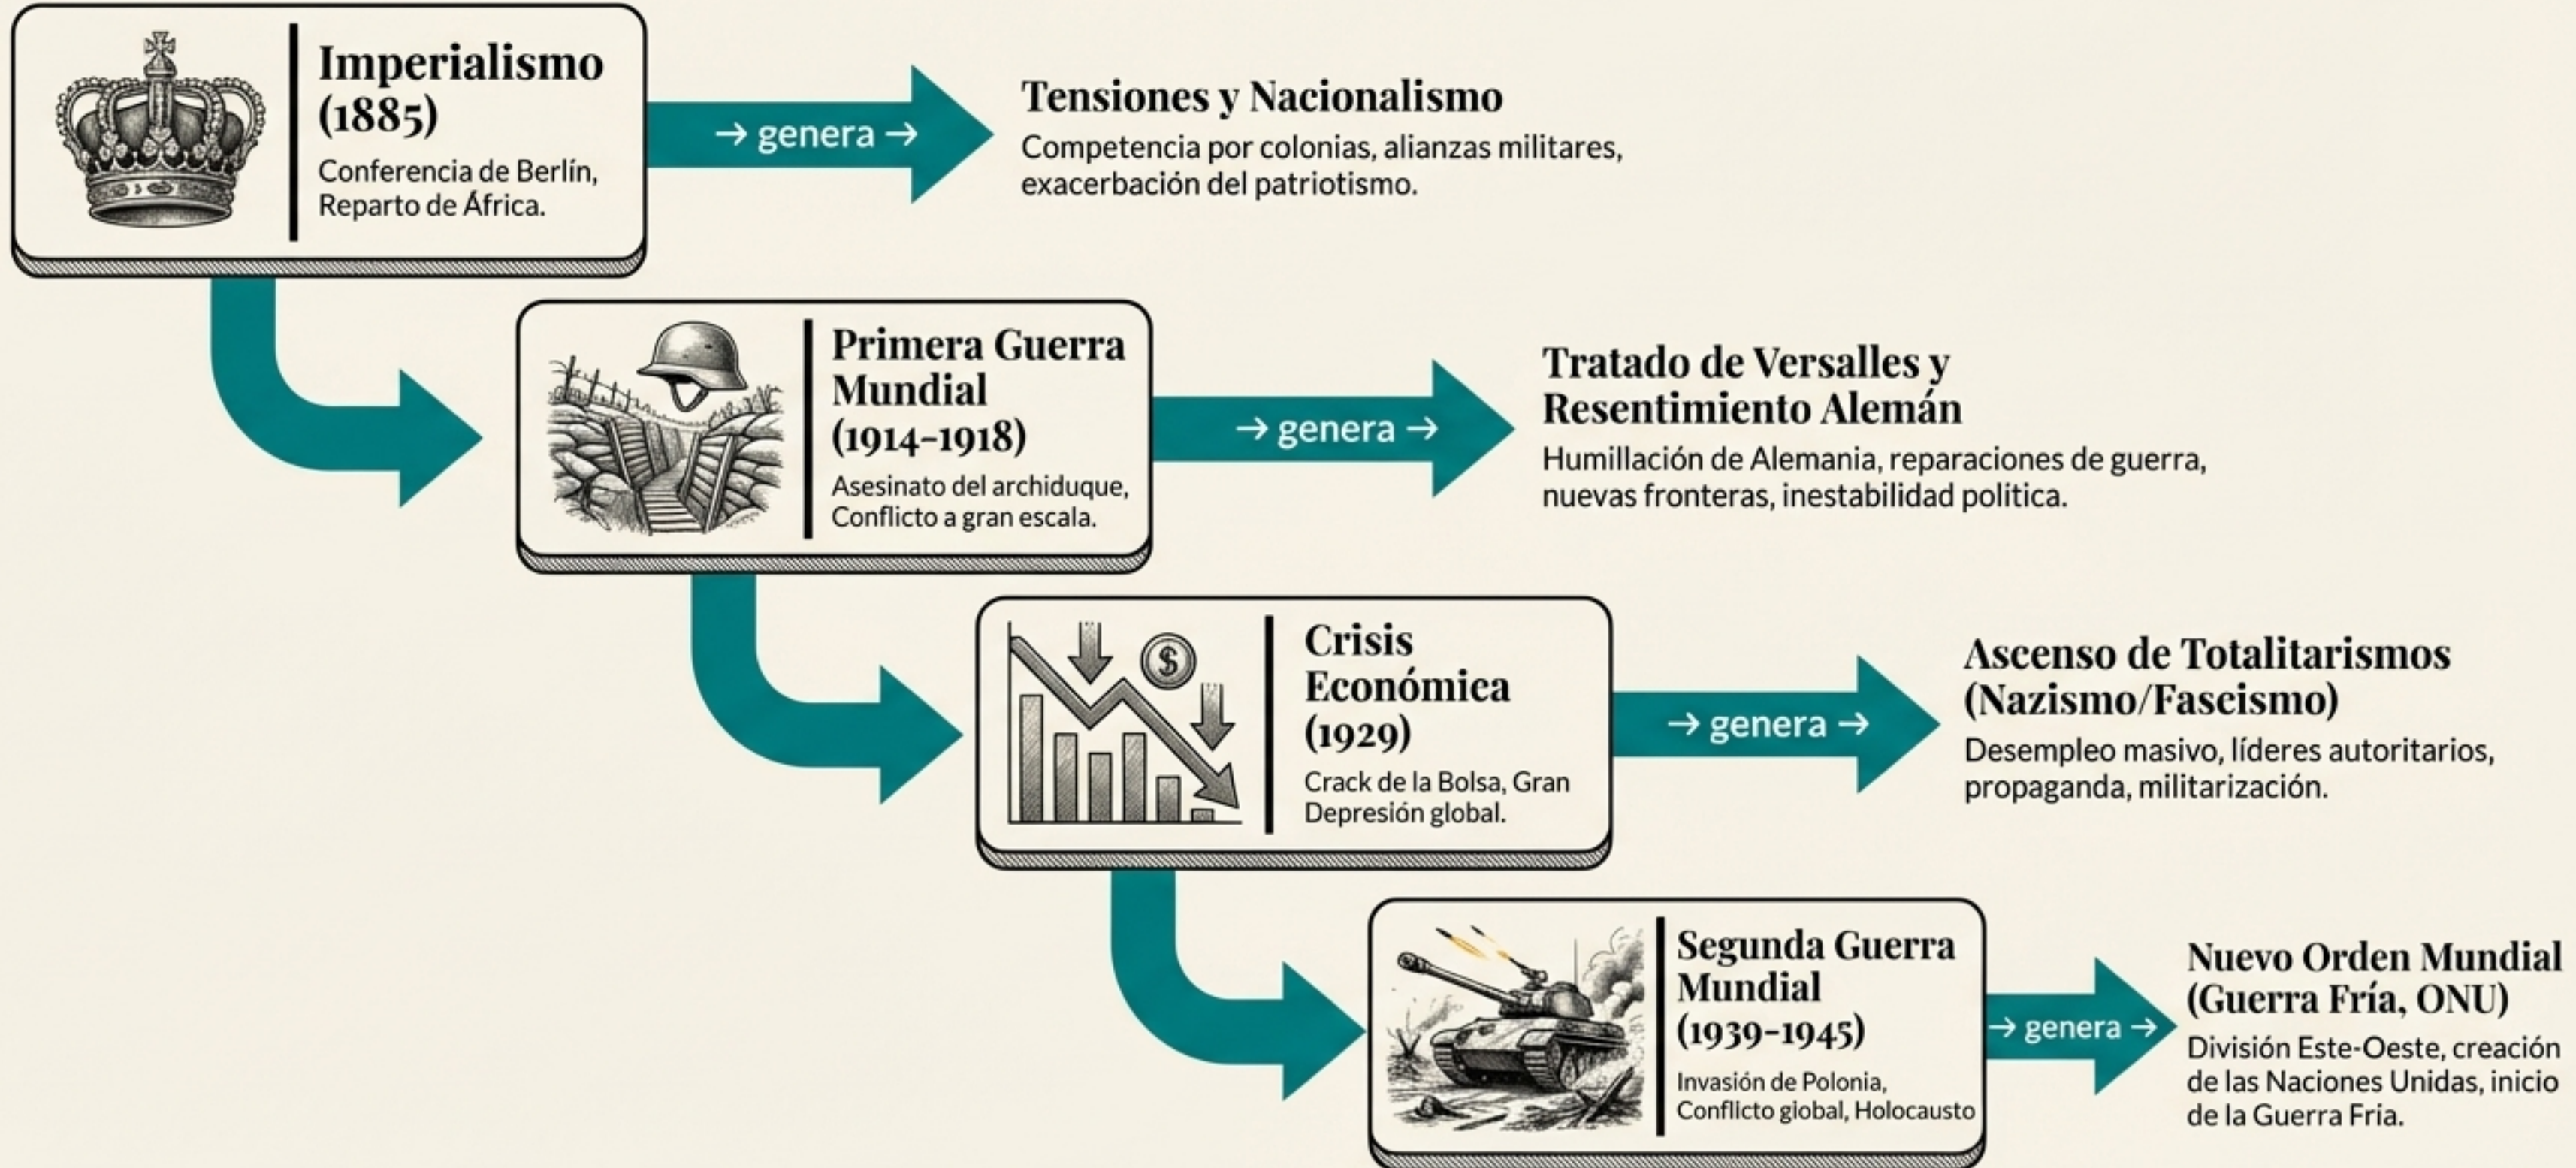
Imperialismo (1885)
Conferencia de Berlín, Reparto de África.

→ genera →

Tensiones y Nacionalismo
Competencia por colonias, alianzas militares, exacerbación del patriotismo.

Primera Guerra Mundial (1914-1918)
Asesinato del archiduque, Conflicto a gran escala.

→ genera →

Tratado de Versalles y Resentimiento Alemán
Humillación de Alemania, reparaciones de guerra, nuevas fronteras, inestabilidad politica.

Crisis Económiea (1929)
Crack de la Bolsa, Gran Depresión global.

→ genera →

Ascenso de Totalitarismos (Nazismo/Fascismo)
Desempleo masivo, líderes autoritarios, propaganda, militarización.

Segunda Guerra Mundial (1939-1945)
Invasión de Polonia, Conflicto global, Holocausto

→ genera →

Nuevo Orden Mundial (Guerra Fría, ONU)
División Este-Oeste, creación de las Naciones Unidas, inicio de la Guerra Fria.